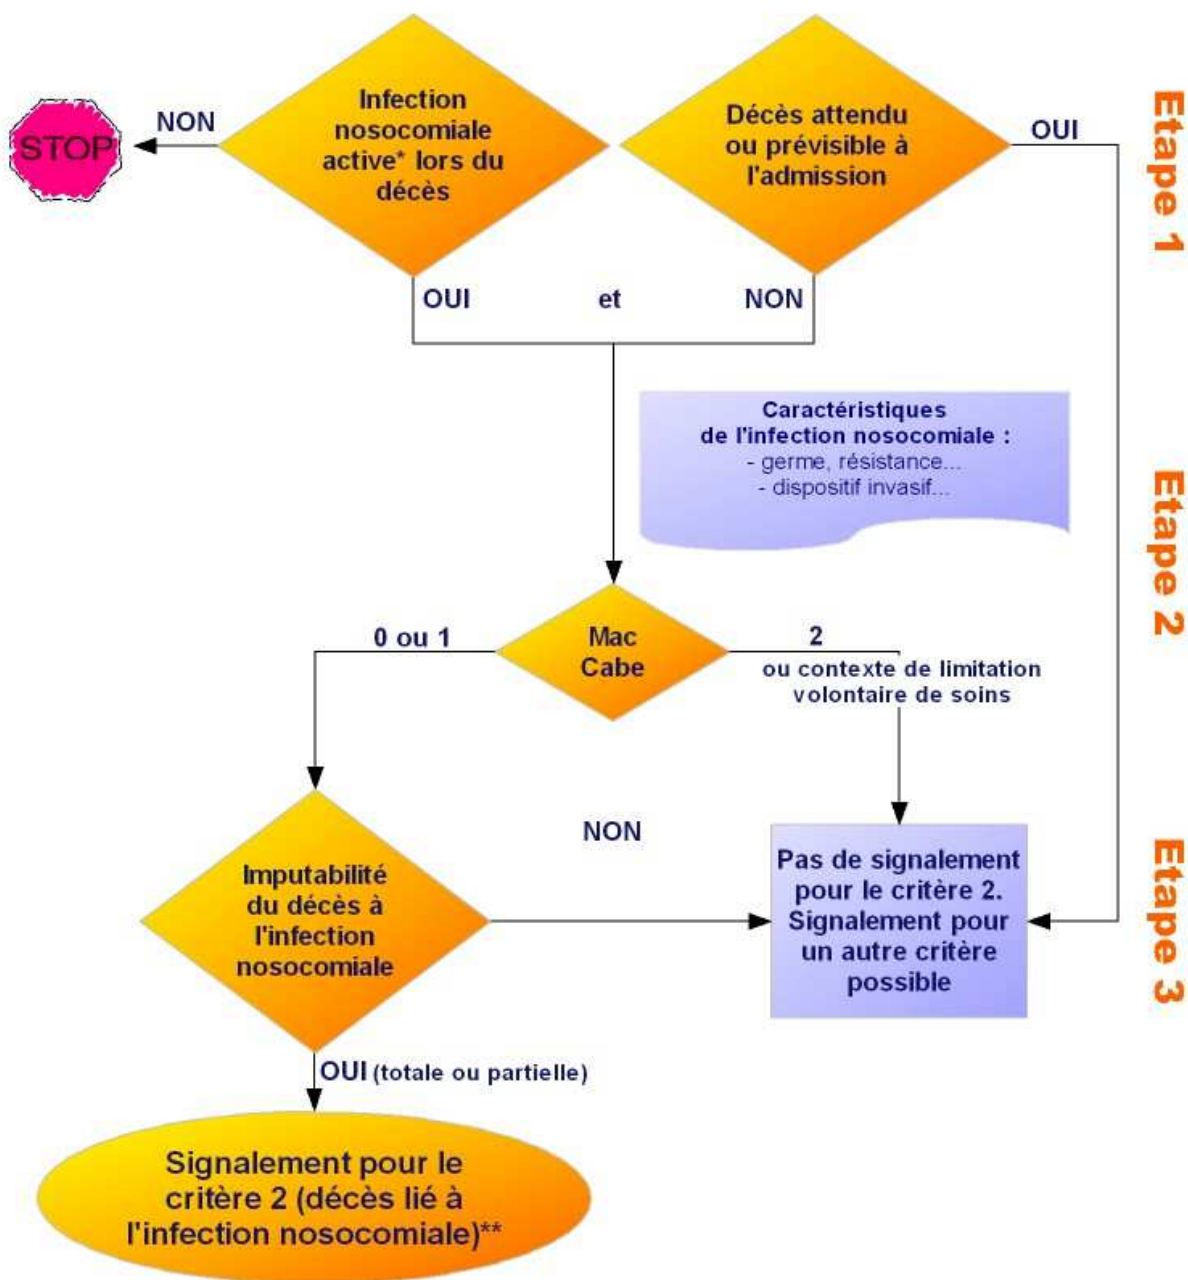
STOP

NON

Infection nosocomiale active* lors du décès

Décès attendu ou prévisible à l'admission

OUI

Etape 1

OUI

et

NON

Caractéristiques de l'infection nosocomiale :
- germe, résistance...
- dispositif invasif...

Etape 2

0 ou 1

Mac Cabe

2
ou contexte de limitation volontaire de soins

NON

Imputabilité du décès à l'infection nosocomiale

Pas de signalement pour le critère 2. Signalement pour un autre critère possible

Etape 3

OUI (totale ou partielle)

Signalement pour le critère 2 (décès lié à l'infection nosocomiale)**